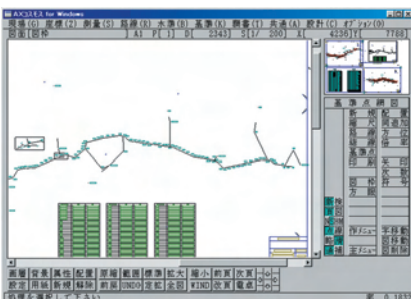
AXCシステム for Windows

画面(G) 屈標(Z) 測量(S) 路線(R) 水準(H) 基準(K) 縦番(T) 共通(A) 設計(C) オプション(O)

図面[図枠] A] P[ 1] D[ 2343] S[1/ 200] X[ 4236] Y[ 7788]

基準点網図

新規

新規

路線

路線

新規

移動

移動

作メニュー

作メニュー

画層 背景 属性 配置 原稿 範囲 標準 拡大 縮小 前頁 次頁

設定 用紙 断続 解除 前頁 UNDO 定虹 全図 WIND 改頁 電卓

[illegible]